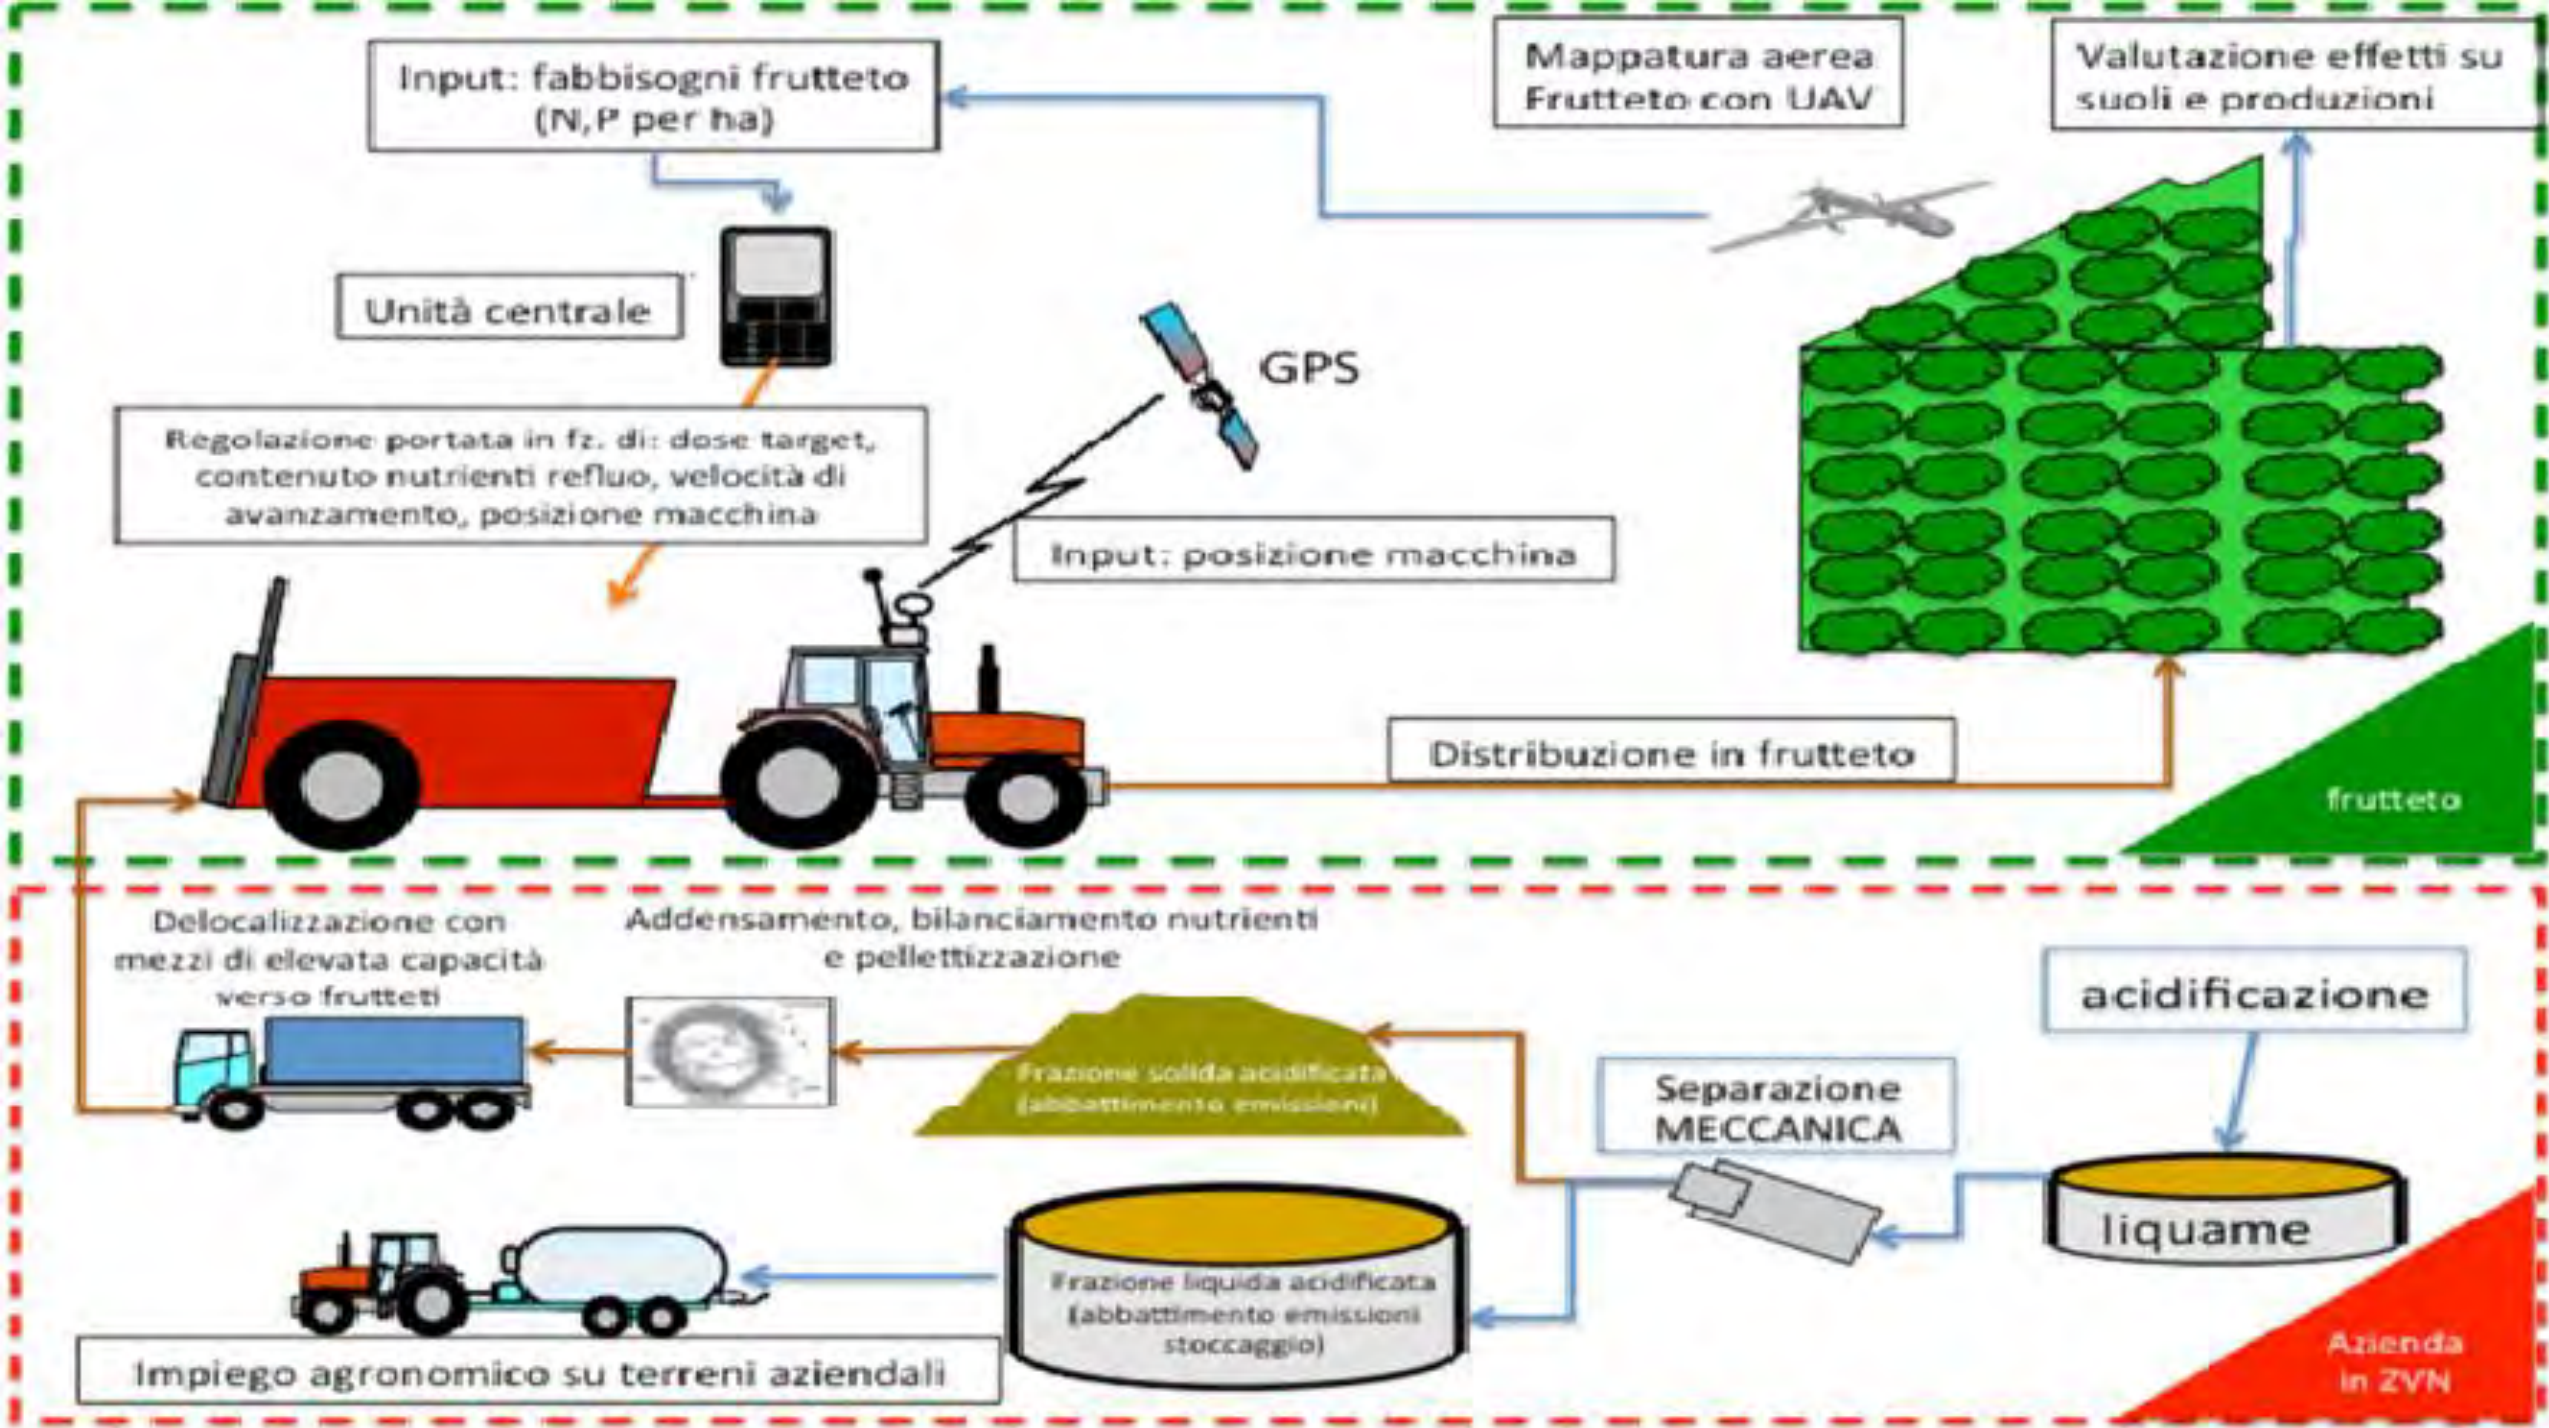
Input: fabbisogni frutteto (N,P per ha)

Mappatura aerea Frutteto con UAV

Valutazione effetti su suoli e produzioni

Unità centrale

GPS

Regolazione portata in fz. di: dose target, contenuto nutrienti refluo, velocità di avanzamento, posizione macchina

Input: posizione macchina

Distribuzione in frutteto

frutteto

Delocalizzazione con mezzi di elevata capacità verso frutteti

Addensamento, bilanciamento nutrienti e pellettizzazione

acidificazione

Frazione solida acidificata (abbattimento emissioni)

Separazione MECCANICA

liquame

Frazione liquida acidificata (abbattimento emissioni stoccaggio)

Impiego agronomico su terreni aziendali

Azienda in ZVN